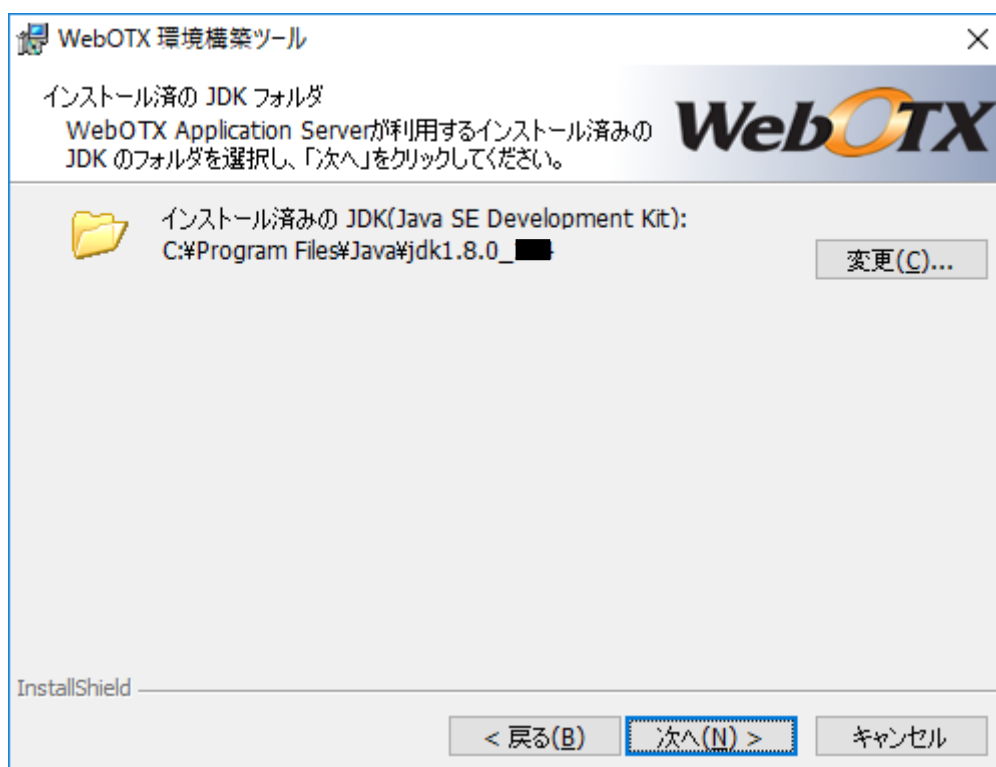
WebOTX 環境構築ツール

×

インストール済の JDK フォルダ

WebOTX Application Serverが利用するインストール済みの JDK のフォルダを選択し、「次へ」をクリックしてください。

WebOTX

インストール済みの JDK(Java SE Development Kit):
C:¥Program Files¥Java¥jdk1.8.0_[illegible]

変更(C)...

InstallShield

< 戻る(B)

次へ(N) >

キャンセル